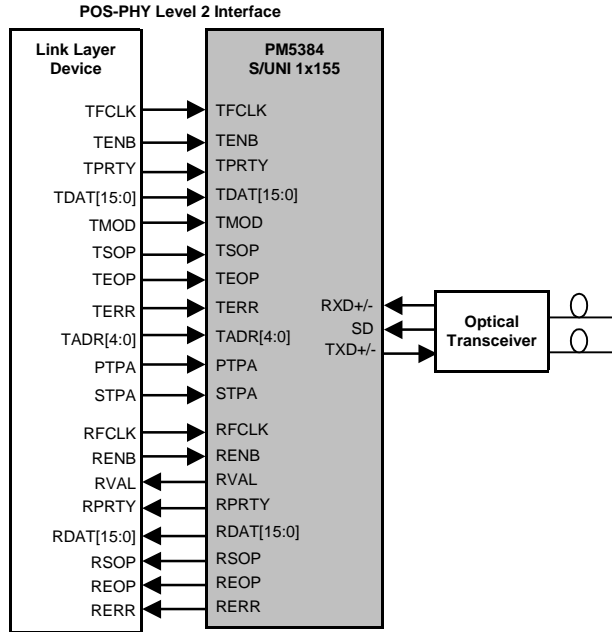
POS-PHY Level 2 Interface

Link Layer Device

TFCLK
TENB
TPRTY
TDAT[15:0]
TMOD
TSOP
TEOP
TERR
TADR[4:0]
PTPA
STPA
RFCLK
RENB
RVAL
RPRTY
RDAT[15:0]
RSOP
REOP
RERR

PM5384
S/UNI 1x155

TFCLK
TENB
TPRTY
TDAT[15:0]
TMOD
TSOP
TEOP
TERR
TADR[4:0]
PTPA
STPA
RFCLK
RENB
RVAL
RPRTY
RDAT[15:0]
RSOP
REOP
RERR

RXD+/-
SD
TXD+/-

Optical Transceiver